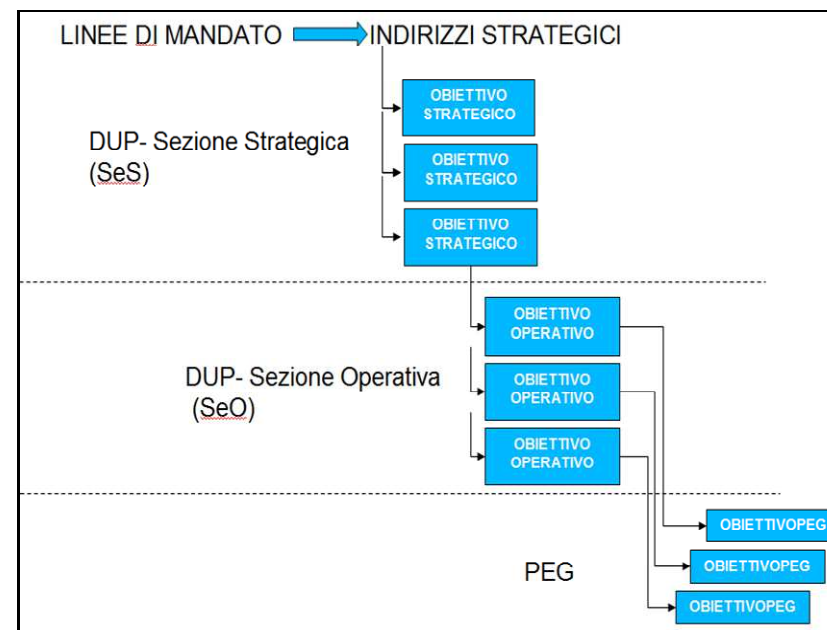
LINEE DI MANDATO INDIRIZZI STRATEGICI

OBIETTIVO STRATEGICO

DUP- Sezione Strategica (SeS)

OBIETTIVO STRATEGICO

OBIETTIVO STRATEGICO

OBIETTIVO OPERATIVO

DUP- Sezione Operativa (SeO)

OBIETTIVO OPERATIVO

OBIETTIVO OPERATIVO

OBIETTIVOPEG

PEG

OBIETTIVOPEG

OBIETTIVOPEG